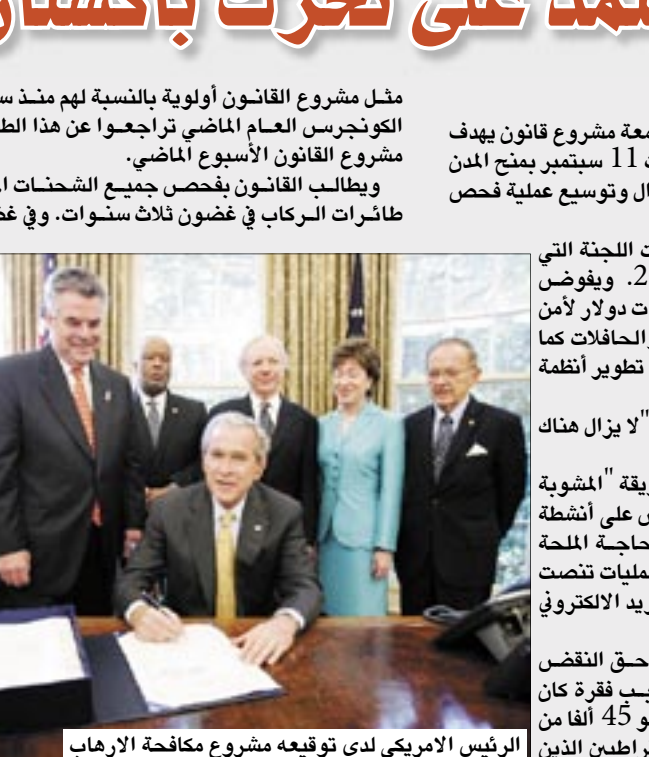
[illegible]قعة على تحرك باكستان

مثل مشروع القانون أولوية بالنسبة لهم منذ س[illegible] الكونجرس العام الماضي تراجعوا عن هذا الط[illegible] مشروع القانون الأسبوع الماضي.

ويطالب القانون بفحص جميع الشحنات ا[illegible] طائرات الركاب في غضون ثلاث سنوات. وفي غض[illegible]

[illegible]معة مشروع قانون يهدف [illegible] 11 سبتمبر بمنح المدن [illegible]ال وتوسيع عملية فحص

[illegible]ت اللجنة التي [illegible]2. ويفوض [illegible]ت دولار لأمن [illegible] الحافلات كما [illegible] تطوير أنظمة

"لا يزال هناك

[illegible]يقة "المشوبة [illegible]ى على أنشطة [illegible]حاجة الملحة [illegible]مليات تنصت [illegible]ريد الالكتروني

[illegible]حق النقض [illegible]ب فقرة كان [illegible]و 45 ألفا من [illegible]ر اطنين الذين

الرئيس الامريكي لدى توقيعه مشروع مكافحة الارهاب